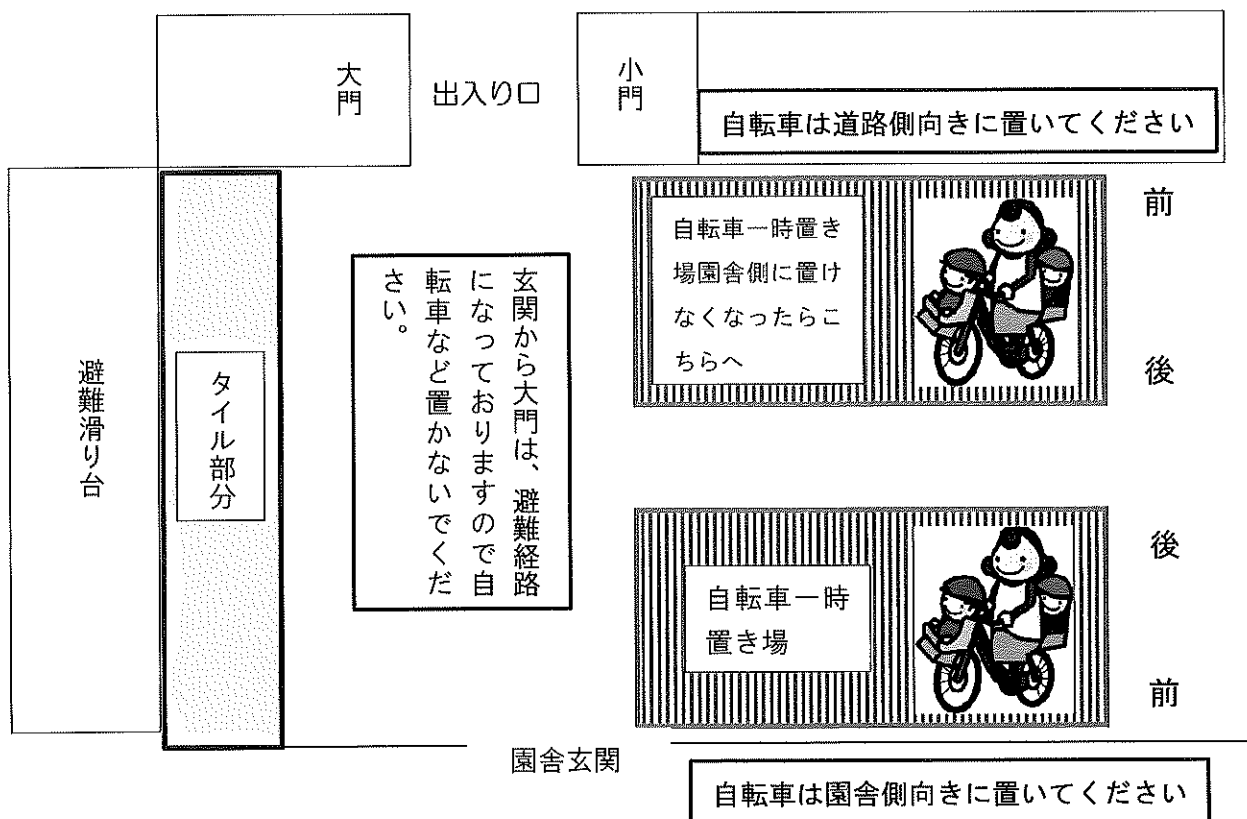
大門

出入り口

小門

自転車は道路側向きに置いてください

避難滑り台

タイル部分

玄関から大門は、避難経路になっておりますので自転車など置かないでください。

自転車一時置き場園舎側に置けなくなったらこちらへ

前

後

自転車一時置き場

後

前

園舎玄関

自転車は園舎側向きに置いてください